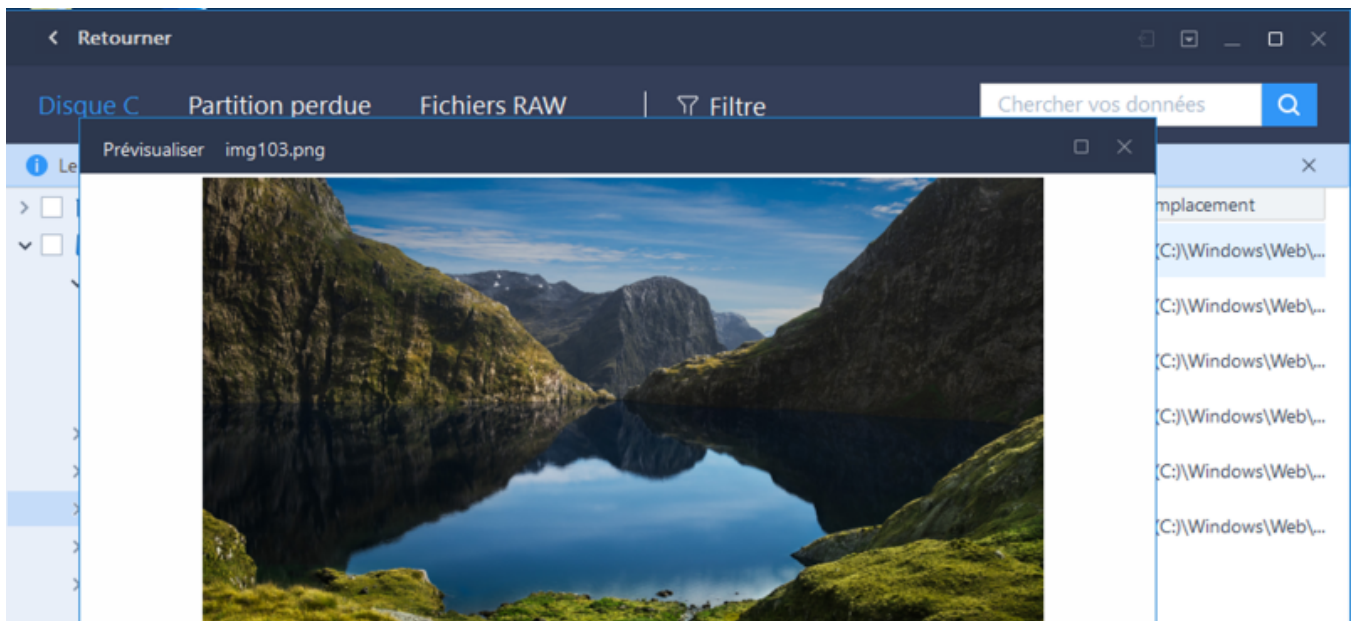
Retourner

Disque C Partition perdue Fichiers RAW Filtre

Chercher vos données

Le

Prévisualiser img103.png

mplacement

(C:)\Windows\Web\...

(C:)\Windows\Web\...

(C:)\Windows\Web\...

(C:)\Windows\Web\...

(C:)\Windows\Web\...

(C:)\Windows\Web\...